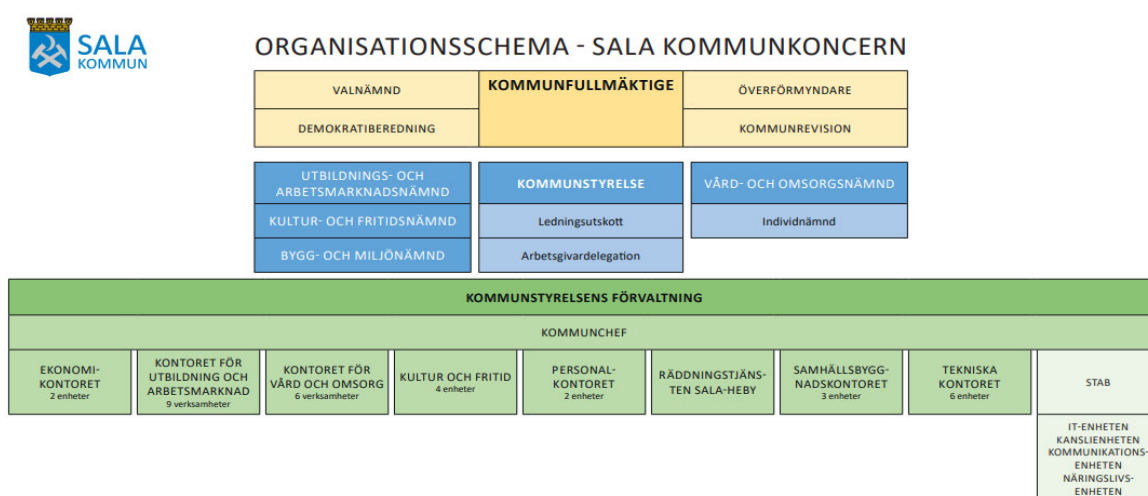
SALA KOMMUN

ORGANISATIONSSCHEMA - SALA KOMMUNKONCERN

VALNÄMND

KOMMUNFULLMÄKTIGE

ÖVERFÖRMYNDARE

DEMOKRATIBEREDNING

KOMMUNREVISION

UTBILDNINGS- OCH ARBETSMARKNADSNÄMND

KULTUR- OCH FRITIDSNÄMND

BYGG- OCH MILJÖNÄMND

KOMMUNSTYRELSE

Ledningsutskott

Arbetsgivardelegation

VÅRD- OCH OMSORGSNÄMND

Individnämnd

KOMMUNSTYRELSENS FÖRVALTNING

KOMMUNCHEF

EKONOMI-KONTORET
2 enheter

KONTORET FÖR UTBILDNING OCH ARBETSMARKNAD
9 verksamheter

KONTORET FÖR VÅRD OCH OMSORG
6 verksamheter

KULTUR OCH FRITID
4 enheter

PERSONAL-KONTORET
2 enheter

RÄDDNINGSTJÄNSTEN SALA-HEBY

SAMHÄLLSBYGGNADSKONTORET
3 enheter

TEKNISKA KONTORET
6 enheter

STAB

IT-ENHETEN
KANSLIENHETEN
KOMMUNIKATIONSENHETEN
NÄRINGSLIVSENHETEN